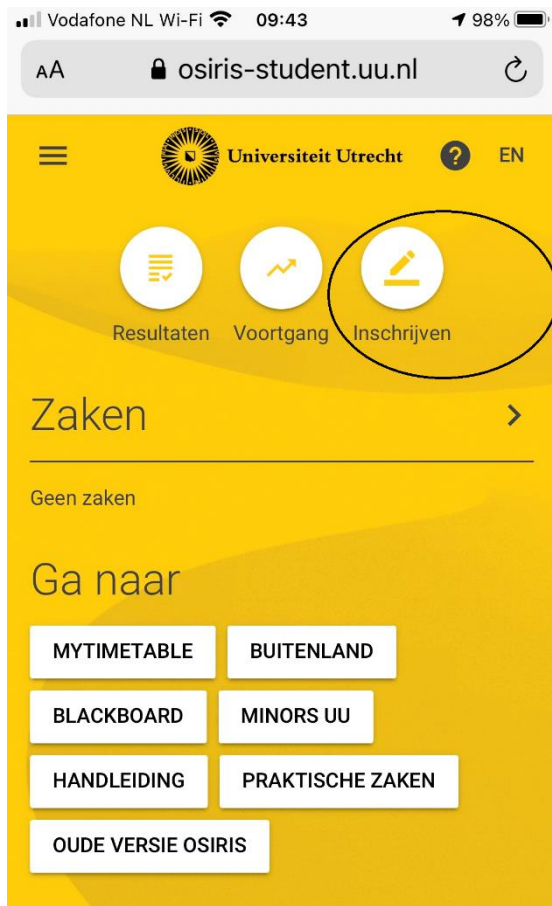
Vodafone NL Wi-Fi 09:43 98%

AA osiris-student.uu.nl

Universiteit Utrecht ? EN

Resultaten Voortgang Inschrijven

Zaken >

Geen zaken

Ga naar

MYTIMETABLE BUITENLAND

BLACKBOARD MINORS UU

HANDLEIDING PRAKTISCHE ZAKEN

OUDE VERSIE OSIRIS